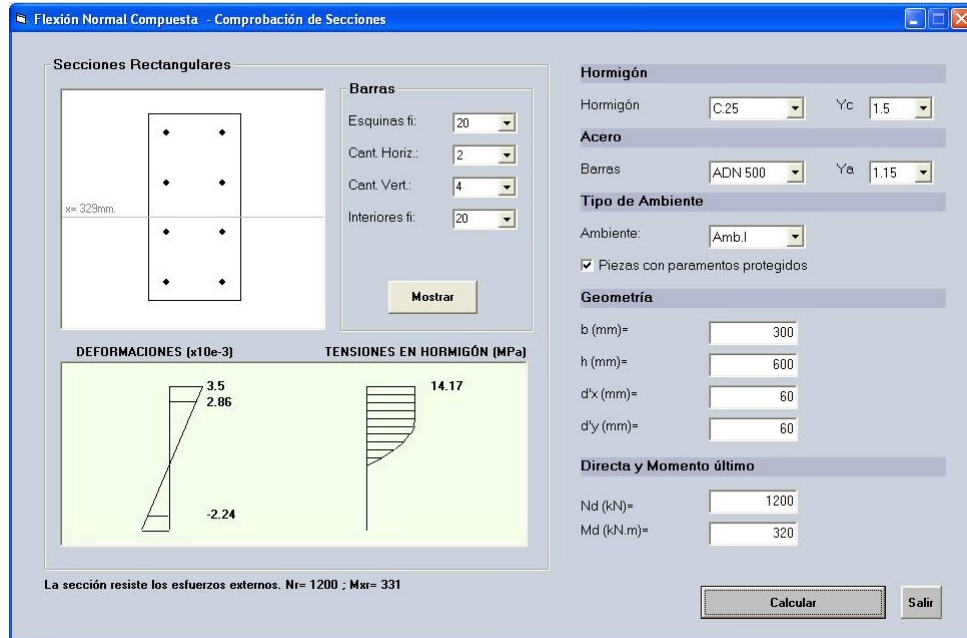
Flexión Normal Compuesta - Comprobación de Secciones

Secciones Rectangulares

x= 329mm.

Barras

Esquinas fi: 20

Cant. Horiz.: 2

Cant. Vert.: 4

Interiores fi: 20

Mostrar

DEFORMACIONES (x10e-3)

3.5
2.86

-2.24

TENSIONES EN HORMIGÓN (MPa)

14.17

Hormigón

Hormigón C.25 Yc 1.5

Acero

Barras ADN 500 Ya 1.15

Tipo de Ambiente

Ambiente: Amb.I

Piezas con paramentos protegidos

Geometría

b (mm)= 300

h (mm)= 600

d'x (mm)= 60

d'y (mm)= 60

Directa y Momento último

Nd (kN)= 1200

Md (kN.m)= 320

La sección resiste los esfuerzos externos. Nr= 1200 ; Mxr= 331

Calcular

Salir